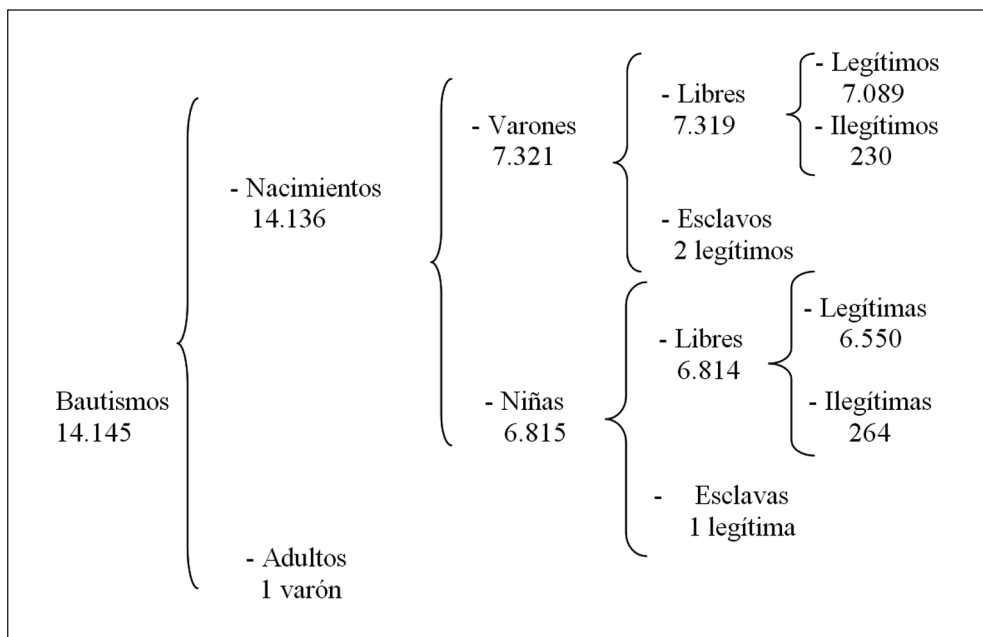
Bautismos
14.145

- Nacimientos
14.136

- Varones
7.321

- Libres
7.319

- Legítimos
7.089

- Ilegítimos
230

- Esclavos
2 legítimos

- Niñas
6.815

- Libres
6.814

- Legítimas
6.550

- Ilegítimas
264

- Esclavas
1 legítima

- Adultos
1 varón